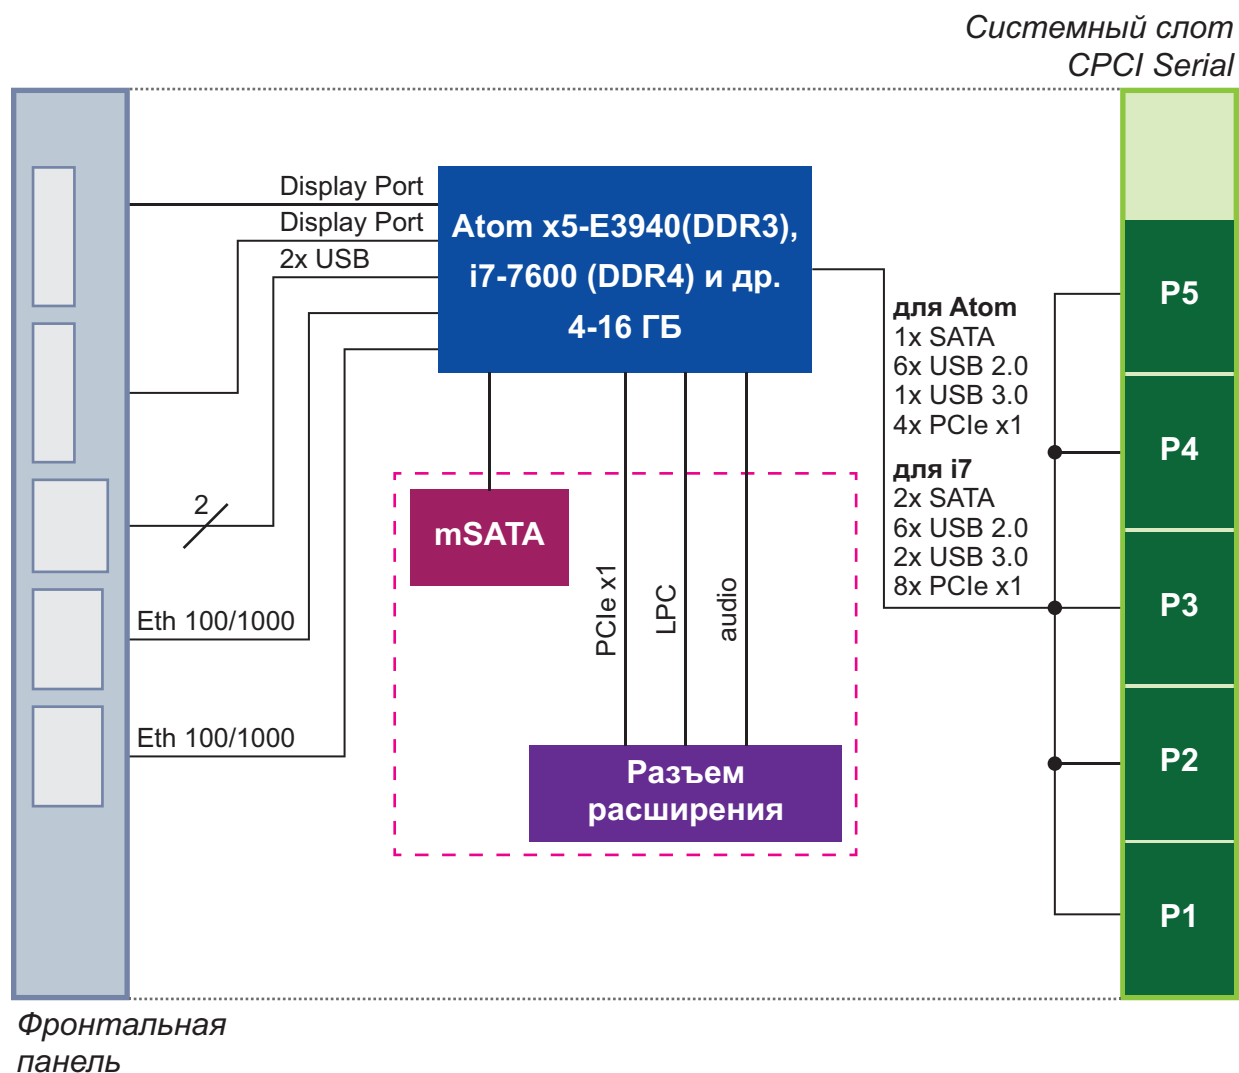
Системный слот CPCI Serial

Display Port
Display Port
2x USB

Atom x5-E3940(DDR3), i7-7600 (DDR4) и др. 4-16 ГБ

для Atom
1x SATA
6x USB 2.0
1x USB 3.0
4x PCIe x1
для i7
2x SATA
6x USB 2.0
2x USB 3.0
8x PCIe x1

P5
P4
P3
P2
P1

2

mSATA

PCIe x1
LPC
audio

Eth 100/1000
Eth 100/1000

Разъем расширения

Фронтальная панель